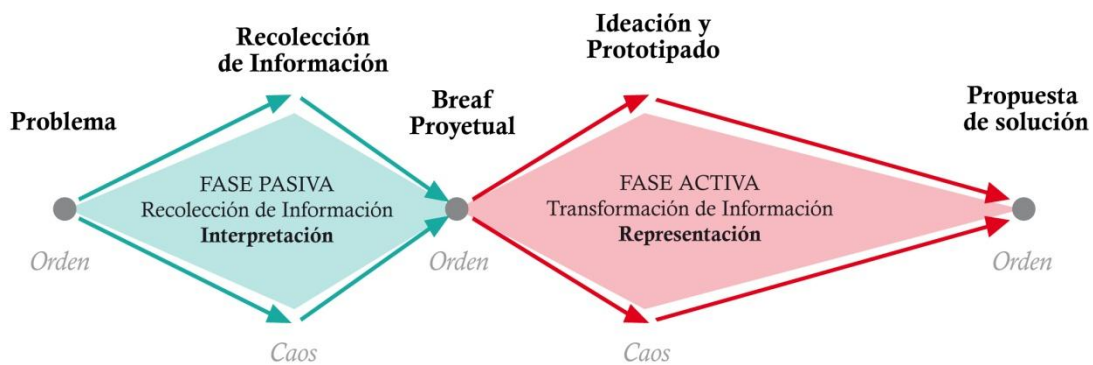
Recolección de Información

Ideación y Prototipado

Problema

Breaf Proyetual

Propuesta de solución

FASE PASIVA
Recolección de Información
**Interpretación**

FASE ACTIVA
Transformación de Información
**Representación**

Orden

Orden

Orden

Caos

Caos